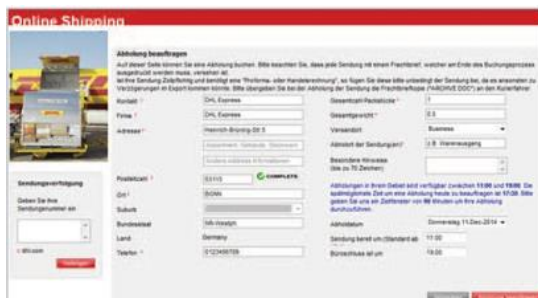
Online Shipping

Abholung beauftragen

Auf dieser Seite können Sie eine Abholung buchen. Bitte beachten Sie, dass jede Sendung mit einem Frachtbrief, welcher am Ende des Buchungsprozess ausgedruckt werden muss, versehen ist. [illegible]

Kontakt * | DHL Express
Firma * | DHL Express
Adresse * | Heinrich-Brüning-Str.5
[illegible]
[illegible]
Postleitzahl * | 53113 | COMPLETE
Ort * | BONN
Suburb |
Bundesland | NR-Westph
Land | Germany
Telefon * | 0123456789

Gesamtzahl Packstücke * | 1
Gesamtgewicht * | 0.5
Versandort | Business
Abholort der Sendung(en) * | z.B. Warenausgang
Besondere Hinweise (bis zu 70 Zeichen)

Abholungen in Ihrem Gebiet sind verfügbar zwischen 11:00 und 19:00. Sie spätmöglichste Zeit um eine Abholung heute zu beauftragen ist 17:30. Bitte geben Sie uns ein Zeitfenster von 90 Minuten um Ihre Abholung durchzuführen.

Abholdatum | Donnerstag 11-Dez-2014
Sendung bereit um (Standard ab) | 11:00
Büroschluss ist um | 19:00

Sendungsverfolgung

Geben Sie Ihre Sendungsnummer ein

Suchen